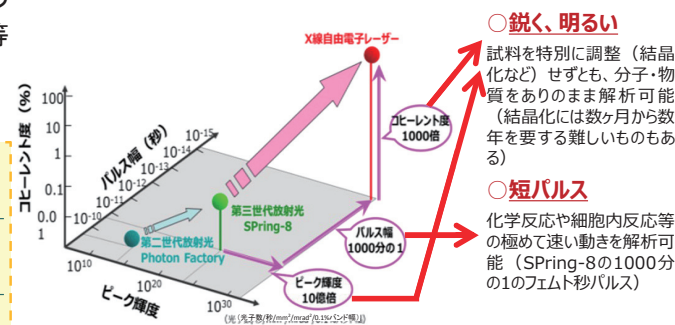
X線自由電子レーザー

○鋭く、明るい

試料を特別に調整（結晶化など）せずとも、分子・物質をありのまま解析可能（結晶化には数ヶ月から数年を要する難しいものもある）

○短パルス

化学反応や細胞内反応等の極めて速い動きを解析可能（SPring-8の1000分の1のフェムト秒パルス）

コヒーレント度（%）

100
10
1
0.1
0.01
0.001

パルス幅（秒）

$10^{-15}$
$10^{-14}$
$10^{-13}$
$10^{-12}$
$10^{-11}$
$10^{-10}$

コヒーレント度 1000倍

第三世代放射光 SPring-8

第二世代放射光 Photon Factory

パルス幅 1000分の1

ピーク輝度 10億倍

$10^{10}$
$10^{20}$
$10^{30}$

ピーク輝度

(光子数/秒/mm²/mrad²/0.1%バンド幅)